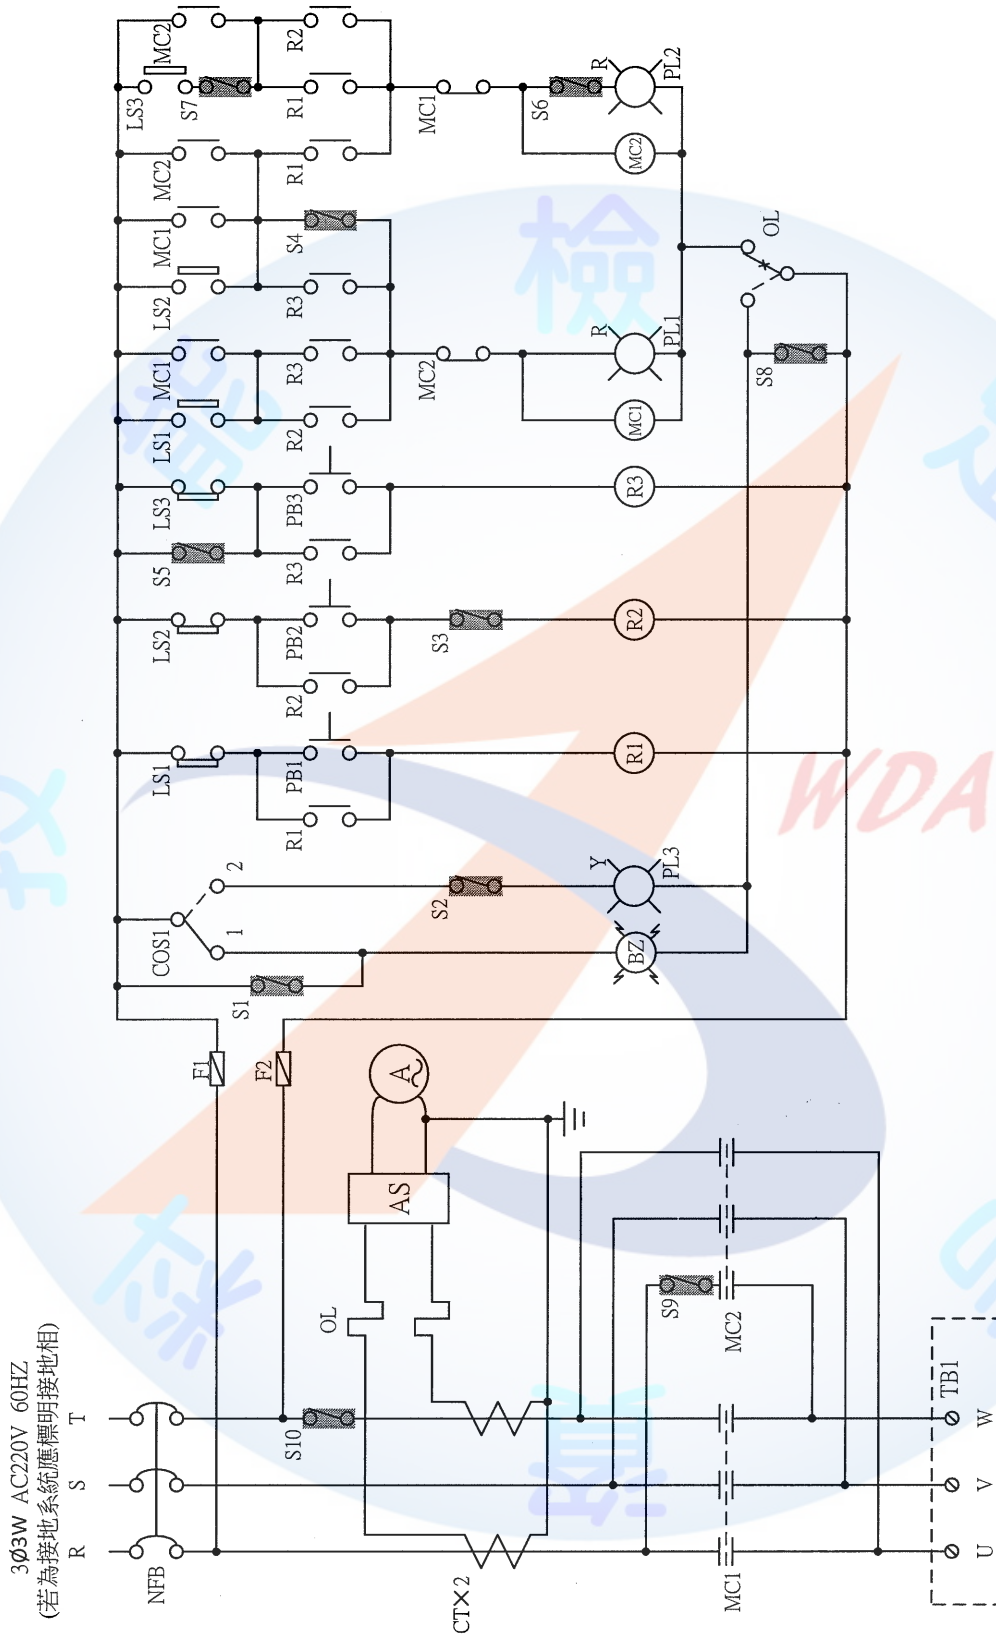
3Ø3W AC220V 60HZ
(若為接地系統應標明接地相)

R S T
NFB
S10
CT×2
OL
AS
A
F1
F2
S1
COS1
1
2
S2
BZ
Y
PL3
LS1
PB1
R1
R1
LS2
PB2
R2
S3
R2
S5
R3
LS3
PB3
R3
LS1
R2
MC1
R3
MC2
R
PL1
MC1
LS2
R3
MC1
S4
MC2
R1
LS3
S7
MC2
R1
R2
MC1
S6
R
PL2
MC2
OL
S8
S9
MC2
MC1
TB1
U V W